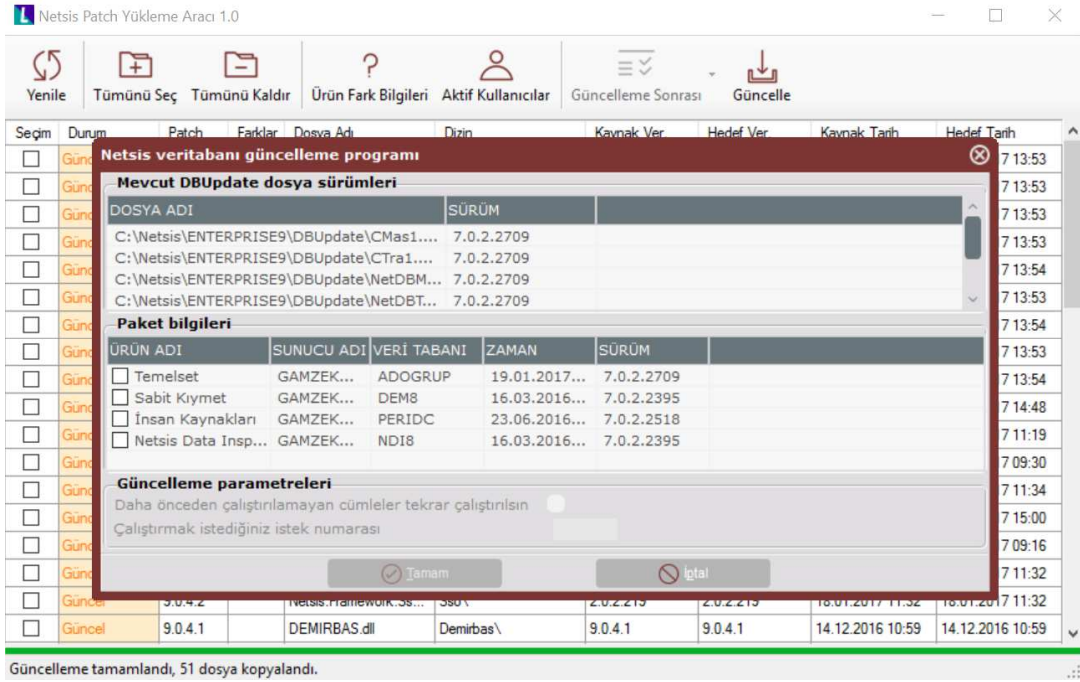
Netsis Patch Yükleme Aracı 1.0

Yenile | Tümünü Seç | Tümünü Kaldır | Ürün Fark Bilgileri | Aktif Kullanıcılar | Güncelleme Sonrası | Güncelle

Seçim | Durum | Patch | Farklar | Dosya Adı | Dizin | Kaynak Ver | Hedef Ver | Kaynak Tarih | Hedef Tarih

Netsis veritabanı güncelleme programı

Mevcut DBUpdate dosya sürümleri

| DOSYA ADI | SÜRÜM |
|---|---|
| C:\Netsis\ENTERPRISE9\DBUpdate\CMas1.... | 7.0.2.2709 |
| C:\Netsis\ENTERPRISE9\DBUpdate\CTra1.... | 7.0.2.2709 |
| C:\Netsis\ENTERPRISE9\DBUpdate\NetDBM... | 7.0.2.2709 |
| C:\Netsis\ENTERPRISE9\DBUpdate\NetDBT... | 7.0.2.2709 |

Paket bilgileri

| ÜRÜN ADI | SUNUCU ADI | VERİ TABANI | ZAMAN | SÜRÜM |
|---|---|---|---|---|
| Temelset | GAMZEK... | ADOGRUP | 19.01.2017... | 7.0.2.2709 |
| Sabit Kıymet | GAMZEK... | DEM8 | 16.03.2016... | 7.0.2.2395 |
| İnsan Kaynakları | GAMZEK... | PERIDC | 23.06.2016... | 7.0.2.2518 |
| Netsis Data Insp... | GAMZEK... | NDI8 | 16.03.2016... | 7.0.2.2395 |

Güncelleme parametreleri
Daha önceden çalıştırılamayan cümleler tekrar çalıştırılsın
Çalıştırmak istediğiniz istek numarası

Tamam | İptal

7 13:53
7 13:53
7 13:53
7 13:53
7 13:54
7 13:53
7 13:54
7 13:53
7 13:54
7 14:48
7 11:19
7 09:30
7 11:34
7 15:00
7 09:16
7 11:32

| Güncel | 9.0.4.2 | | Netsis.Framework.Ss... | Sso\ | 2.0.2.219 | 2.0.2.219 | 18.01.2017 11:32 | 18.01.2017 11:32 |
| Güncel | 9.0.4.1 | | DEMIRBAS.dll | Demirbas\ | 9.0.4.1 | 9.0.4.1 | 14.12.2016 10:59 | 14.12.2016 10:59 |

Güncelleme tamamlandı, 51 dosya kopyalandı.